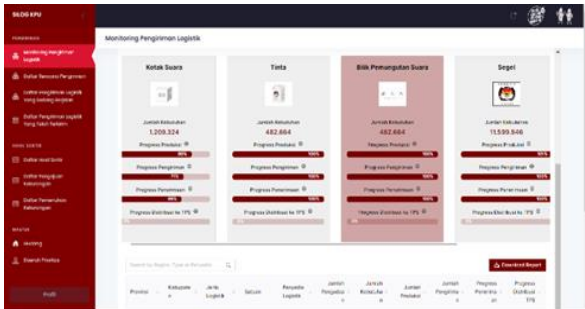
SILOG KPU

Monitoring Pengiriman Logistik

Daftar Rencana Pengiriman

Daftar Pengiriman Logistik Yang Sedang Berjalan

Daftar Pengiriman Logistik Yang Telah Selesai

Daftar Jenis Barang

Daftar Kebutuhan

Daftar Penerimaan Kebutuhan

Riwayat

Bantuan Panduan

Profil

Monitoring Pengiriman Logistik

| Kotak Suara | Tinta | Bilik Pemungutan Suara | Segel |
|---|---|---|---|
| Jumlah Kebutuhan | Jumlah Kebutuhan | Jumlah Kebutuhan | Jumlah Kebutuhan |
| 1.209.324 | 482.664 | 482.664 | 15.599.946 |
| Progress Produksi | Progress Produksi | Progress Produksi | Progress Produksi |
| 86% | 100% | 100% | 100% |
| Progress Pengiriman | Progress Pengiriman | Progress Pengiriman | Progress Pengiriman |
| 71% | 100% | 100% | 100% |
| Progress Penerimaan | Progress Penerimaan | Progress Penerimaan | Progress Penerimaan |
| 69% | 100% | 100% | 100% |
| Progress Distribusi ke TPS | Progress Distribusi ke TPS | Progress Distribusi ke TPS | Progress Distribusi ke TPS |

Search by Region, Type or Receptor

Download Report

| Provinsi | Kabupaten | Jenis Logistik | Satuan | Penyedia Logistik | Jumlah Pengadaan | Jumlah Kebutuhan | Jumlah Produksi | Jumlah Pengiriman | Progress Penerimaan | Progress Distribusi TPS |
|---|---|---|---|---|---|---|---|---|---|---|